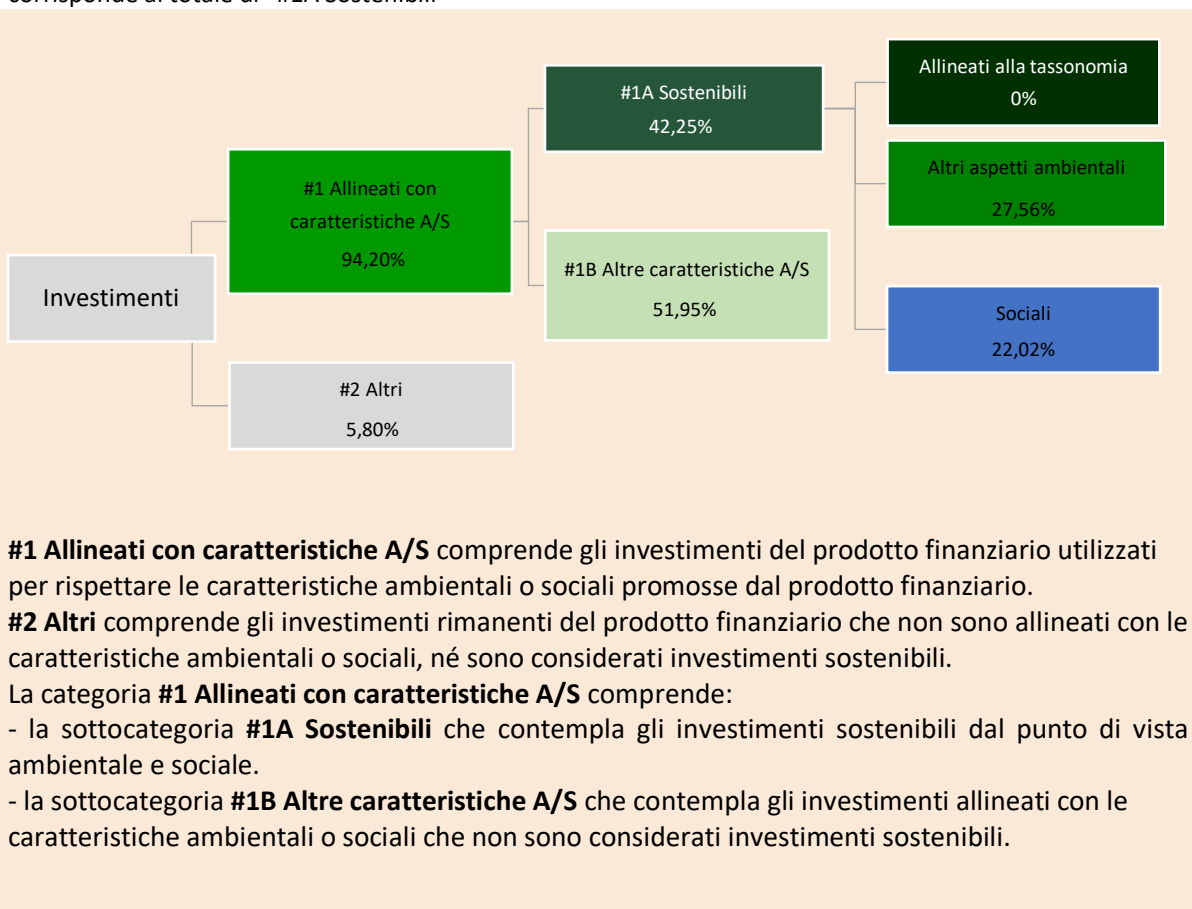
corrisponde al totale di "#1A Sostenibili"

Investimenti

#1 Allineati con caratteristiche A/S
94,20%

#2 Altri
5,80%

#1A Sostenibili
42,25%

#1B Altre caratteristiche A/S
51,95%

Allineati alla tassonomia
0%

Altri aspetti ambientali
27,56%

Sociali
22,02%

**#1 Allineati con caratteristiche A/S** comprende gli investimenti del prodotto finanziario utilizzati per rispettare le caratteristiche ambientali o sociali promosse dal prodotto finanziario.
**#2 Altri** comprende gli investimenti rimanenti del prodotto finanziario che non sono allineati con le caratteristiche ambientali o sociali, né sono considerati investimenti sostenibili.
La categoria **#1 Allineati con caratteristiche A/S** comprende:
- la sottocategoria **#1A Sostenibili** che contempla gli investimenti sostenibili dal punto di vista ambientale e sociale.
- la sottocategoria **#1B Altre caratteristiche A/S** che contempla gli investimenti allineati con le caratteristiche ambientali o sociali che non sono considerati investimenti sostenibili.